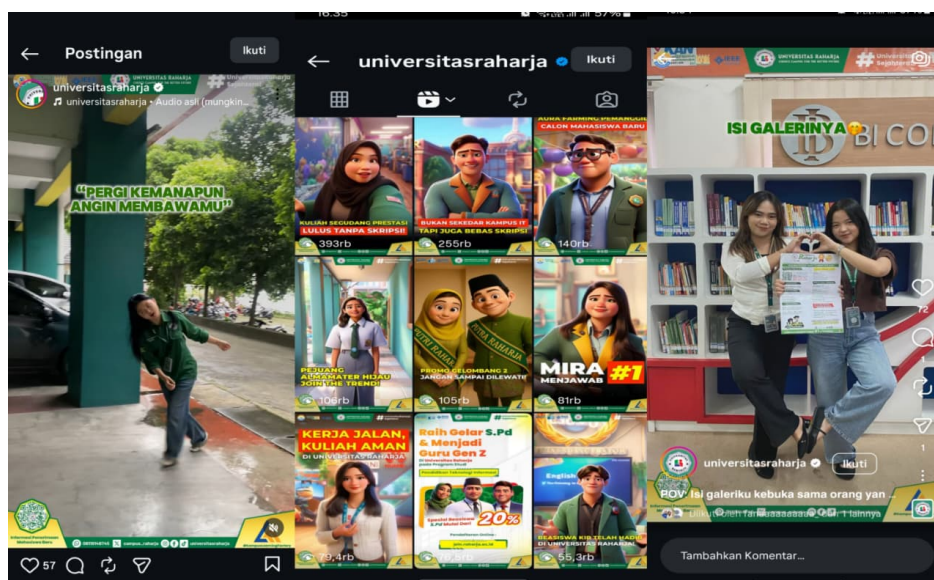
Postingan

Ikuti

universitasraharja

universitasraharja • Audio asli (mungkin...

"PERGI KEMANAPUN ANGIN MEMBAWAMU"

57

universitasraharja

Ikuti

KULIAH SEGUDANG PRESTASI LULUS TANPA SKRIPSI!

393rb

BUKAN SEKEDAR KAMPUS IT TAPI JUGA BEBAS SKRIPSI

255rb

AURA FARMING PEMANGGIL CALON MAHASISWA BARU

140rb

PEJUANG ALMAMATER HIJAU JOIN THE TREND!

106rb

PROMO GELOMBANG 3 JANGAN SAMPAI DILEWATI

105rb

MIRA MENJAWAB #1

81rb

KERJA JALAN, KULIAH AMAN DI UNIVERSITAS RAHARJA

79,4rb

Raih Gelar S.Pd & Menjadi Guru Gen Z

20%

BEASISWA KIP TELAH HADIR DI UNIVERSITAS RAHARJA

55,3rb

UNIVERSITAS RAHARJA

ISI GALERINYA

BI CO

universitasraharja

Ikuti

POV: Isi galeriku kebuka sama orang yan...

Diikuti oleh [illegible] dan 1 lainnya

Tambahkan Komentar...